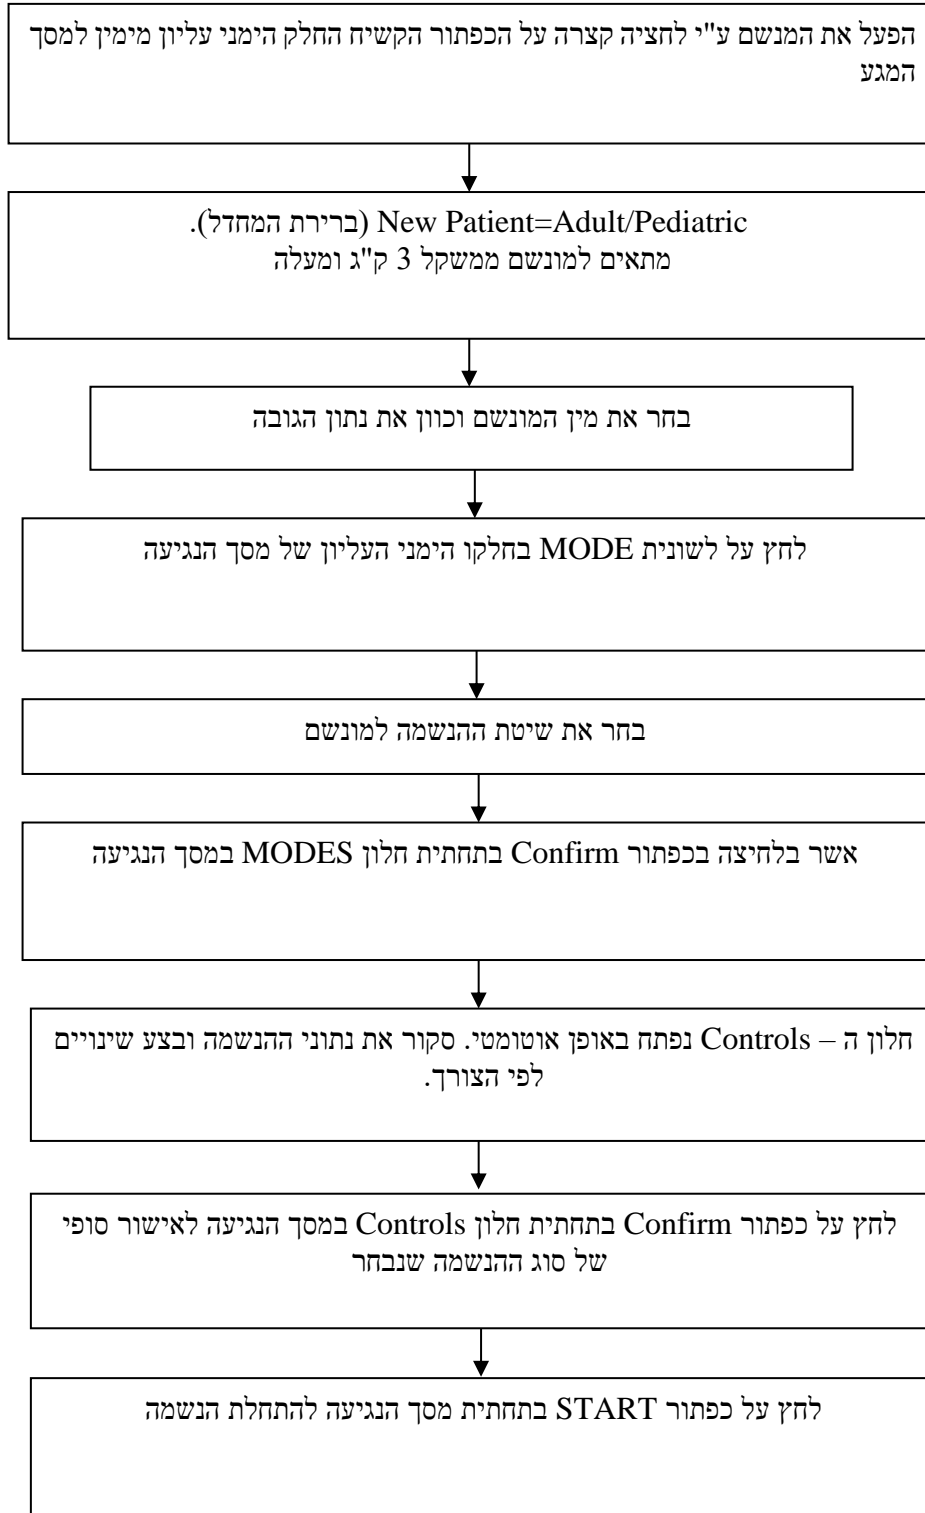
הפעל את המנשם ע"י לחציה קצרה על הכפתור הקשיח החלק הימני עליון מימין למסך המגע

New Patient=Adult/Pediatric (ברירת המחדל).
מתאים למונשם ממשקל 3 ק"ג ומעלה

בחר את מין המונשם וכוון את נתון הגובה

לחץ על לשונית MODE בחלקו הימני העליון של מסך הנגיעה

בחר את שיטת ההנשמה למונשם

אשר בלחיצה בכפתור Confirm בתחתית חלון MODES במסך הנגיעה

חלון ה – Controls נפתח באופן אוטומטי. סקור את נתוני ההנשמה ובצע שינויים לפי הצורך.

לחץ על כפתור Confirm בתחתית חלון Controls במסך הנגיעה לאישור סופי של סוג ההנשמה שנבחר

לחץ על כפתור START בתחתית מסך הנגיעה להתחלת הנשמה